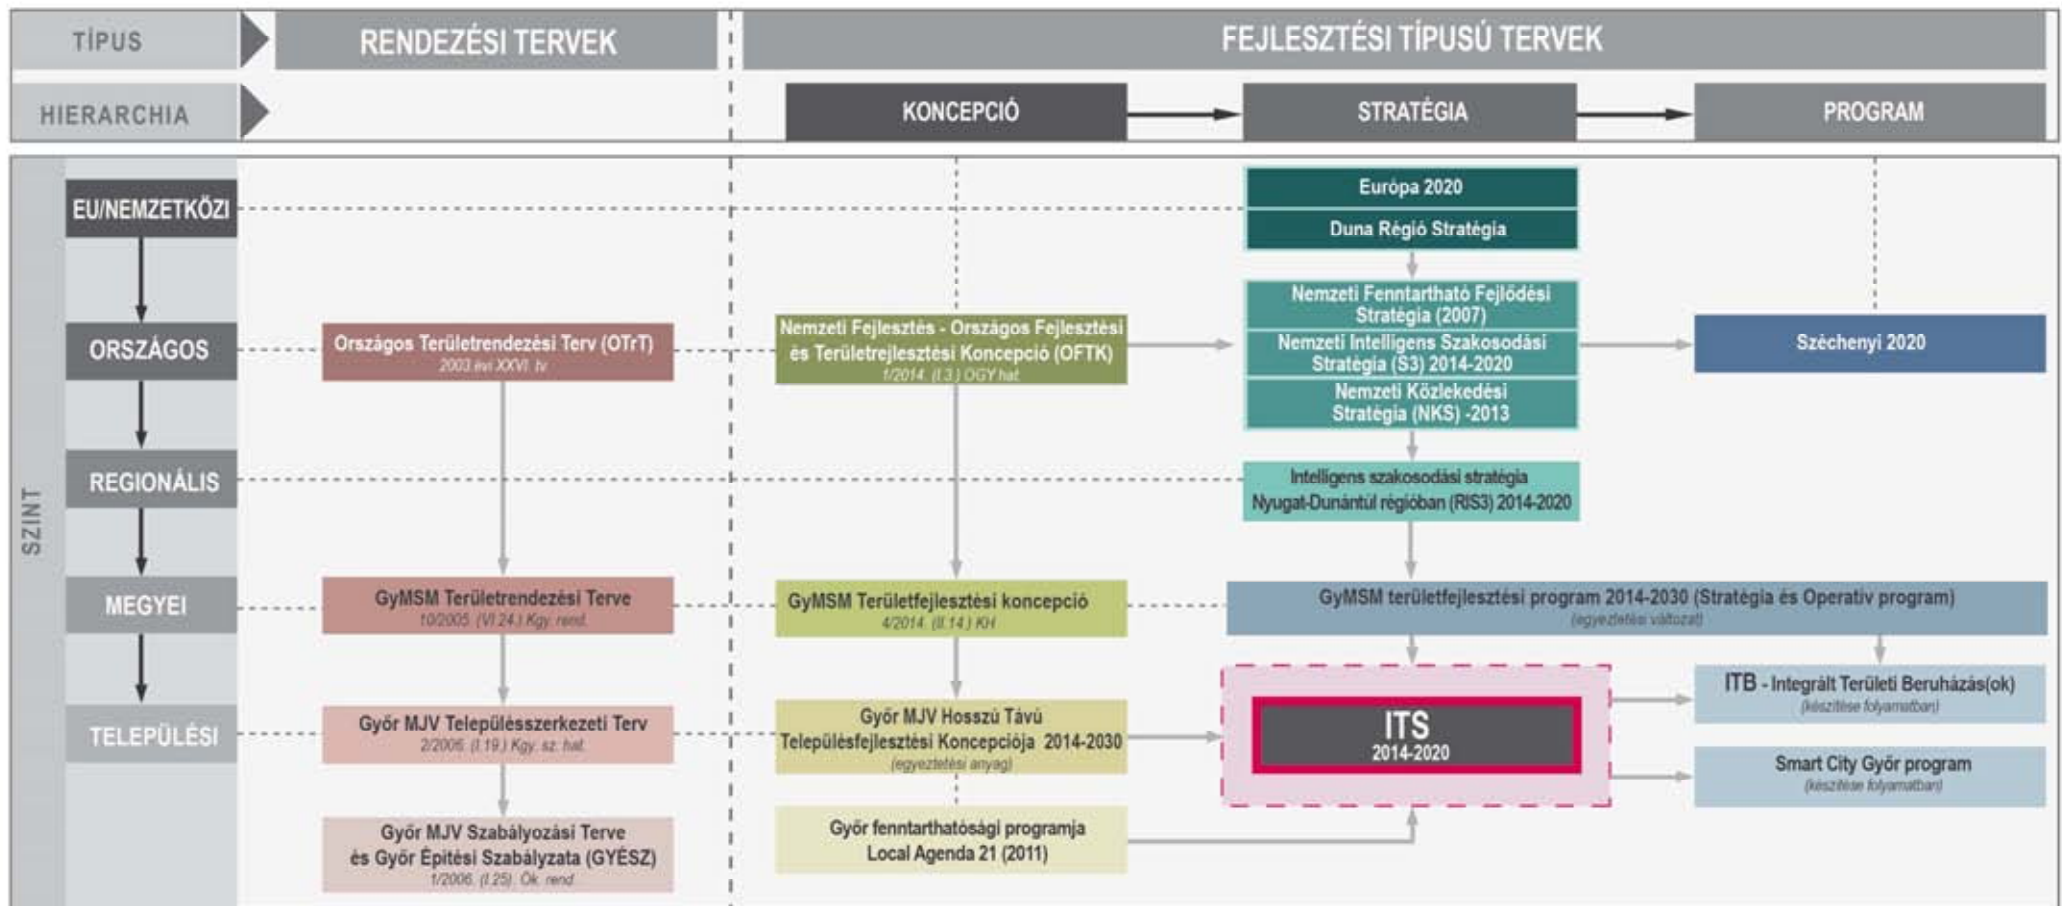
TÍPUS
RENDEZÉSI TERVEK
FEJLESZTÉSI TÍPUSÚ TERVEK
HIERARCHIA
KONCEPCIÓ
STRATÉGIA
PROGRAM

SZINT
EU/NEMZETKÖZI
ORSZÁGOS
REGIONÁLIS
MEGYEI
TELEPÜLÉSI

Európa 2020
Duna Régió Stratégia

Nemzeti Fenntartható Fejlődési Stratégia (2007)
Nemzeti Intelligens Szakosodási Stratégia (S3) 2014-2020
Nemzeti Közlekedési Stratégia (NKS) -2013

Országos Területrendezési Terv (OTrT)
2003.évi XXVI. tv

Nemzeti Fejlesztés - Országos Fejlesztési és Területrejlesztési Koncepció (OFTK)
1/2014. (I.3.) OGY.hat.

Széchenyi 2020

Intelligens szakosodási stratégia Nyugat-Dunántúl régióban (RIS3) 2014-2020

GyMSM Területrendezési Terve
10/2005. (VI.24.) Kgy. rend.

GyMSM Területfejlesztési koncepció
4/2014. (II.14.) KH

GyMSM területfejlesztési program 2014-2030 (Stratégia és Operatív program)
(egyeztetési változat)

ITB - Integrált Területi Beruházás(ok)
(készítése folyamatban)

Győr MJV Településszerkezeti Terv
2/2006. (I.19.) Kgy. sz. hat.

Győr MJV Hosszú Távú Településfejlesztési Koncepciója 2014-2030
(egyeztetési anyag)

ITS
2014-2020

Smart City Győr program
(készítése folyamatban)

Győr MJV Szabályozási Terve és Győr Építési Szabályzata (GYÉSZ)
1/2006. (I.25). Ök. rend.

Győr fenntarthatósági programja Local Agenda 21 (2011)